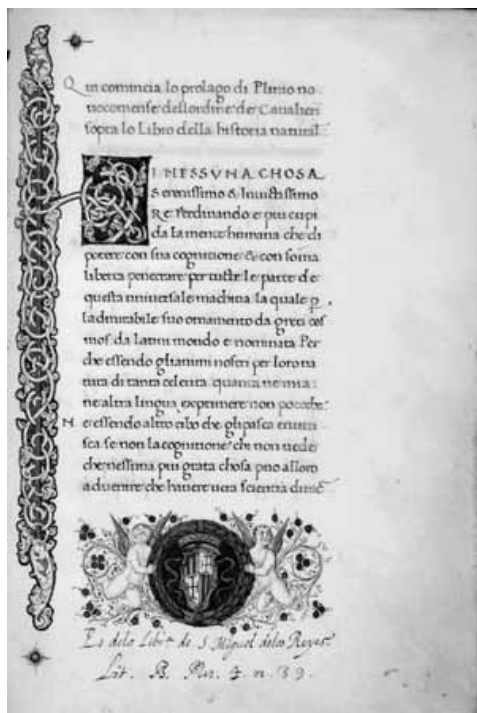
Q ui comincia lo prolago di Plinio nouocomense dellordine de Cavalieri sopra lo Libro della historia natural

DI NESSVNA CHOSA Serenissimo & Inuictissimo Re Ferdinando e piu cupida la mente humana che di potere con sua cognitione & con somma liberta penetrare per tucte le parte di questa uniuersale machina la quale p la admirabile suo ornamento da greci cosmos da Latini mondo e nominata Per che essendo gli animi nostri per loro natura di tanta celerita quanta in niuna altra lingua exprimere non potrebbe e essendo altro obiecto che gli pasca eccetto se non la cognitione che non uede che nessuna piu grata chosa puo allor aduenire che hauere uera scientia diuine

Es delo Libr. de S. Miguel delo Reyes
Lir. B. Pn. 4 n. 39.